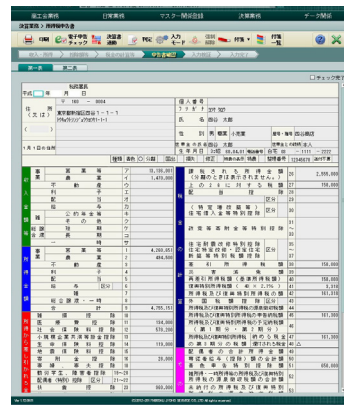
国王会計 日常業務 マスター関連 決算業務 データ関連

決算業務 > 所得税申告書

印刷 開く 電子申告チェック 決算連動 判定 入力モード 印刷 終了 打消一覧

第一表

□チェック完了

税務署長

平成 年 月 日

〒 100 - 0004

住所(又は) 東京都千代田区1-1-1

個人番号

氏名 国王 太郎

職業 自営業 電話番号 自宅・勤務先・携帯

1月1日の住所

生年月日 3 28.08.01

種類 青色 分離 国出 損失 修正 特農の表示 特農 整理番号

事業 営業等 ア 10,100,000
事業 農業 イ 1,400,000
不動産 ウ
利子 エ
配当 オ
給与 カ
公的年金等 キ
その他 ク
総合譲渡 短期 ケ
長期 コ
一時 サ

事業 営業等 1 4,200,000
農業 2 486,000
不動産 3
利子 4
配当 5
給与 6
雑 7
総合譲渡・一時 8
合計 9 4,785,250

雑損控除 10
医療費控除 11 168,000
社会保険料控除 12 520,200
小規模企業共済等掛金控除 13
生命保険料控除 14 110,000
地震保険料控除 15
寡婦、寡夫控除 16
勤労学生、障害者控除 17 20,000
配偶者(特別)控除 18
扶養控除 19 380,000
基礎控除 20
合計 21 960,000

課税される所得金額 26 2,888,000
上の26に対する税額 27 188,000
配当控除 28
区分 29
(特定増改築等)住宅借入金等特別控除 30
政党等寄附金等特別控除 31
住宅耐震改修特別控除 区分 32
差引所得税額 38 188,000
災害減免額 39
再差引所得税額(基準所得税額) 40 188,000
復興特別所得税額 41 3,948
所得税及び復興特別所得税の額 42 191,948
外国税額控除 43
源泉徴収税額 44
申告納税額 45 191,900
予定納税額 46
第3期分の税額 納める税金 47 191,900
還付される税金 48

配偶者の合計所得金額 50
専従者給与(控除)額の合計額 51 650,000
青色申告特別控除額 52 650,000